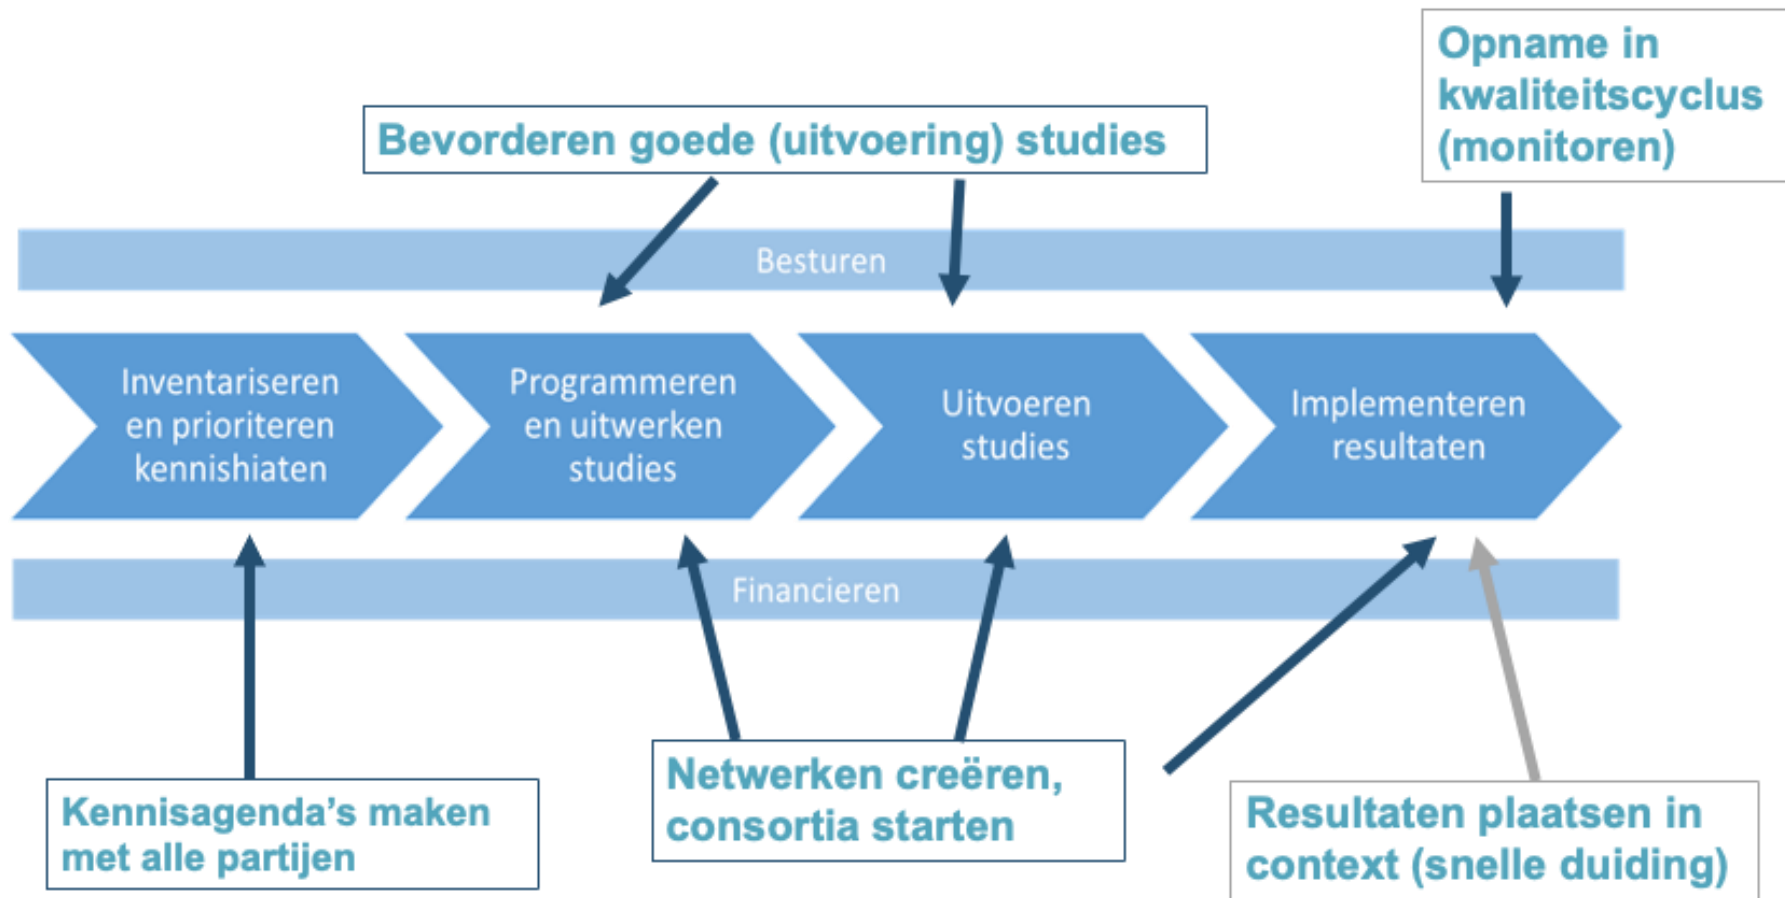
Bevorderen goede (uitvoering) studies

Opname in kwaliteitscyclus (monitoren)

Besturen

Inventariseren en prioriteren kennishiaten

Programmeren en uitwerken studies

Uitvoeren studies

Implementeren resultaten

Financieren

Kennisagenda's maken met alle partijen

Netwerken creëren, consortia starten

Resultaten plaatsen in context (snelle duiding)